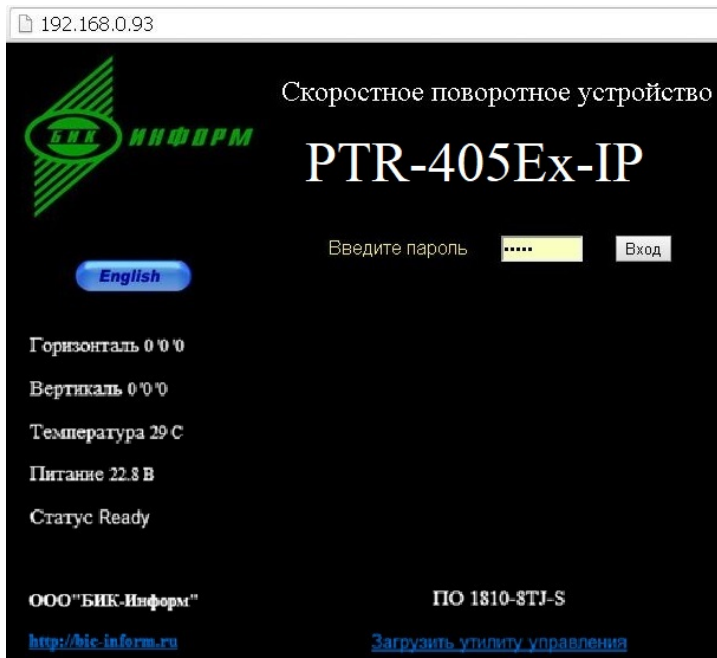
192.168.0.93

БИК ИНФОРМ

Скоростное поворотное устройство

PTR-405Ex-IP

Введите пароль ••••• Вход

English

Горизонталь 0'0'0

Вертикаль 0'0'0

Температура 29 С

Питание 22.8 В

Статус Ready

ООО"БИК-Информ"

ПО 1810-8TJ-S

http://bic-inform.ru

Загрузить утилиту управления